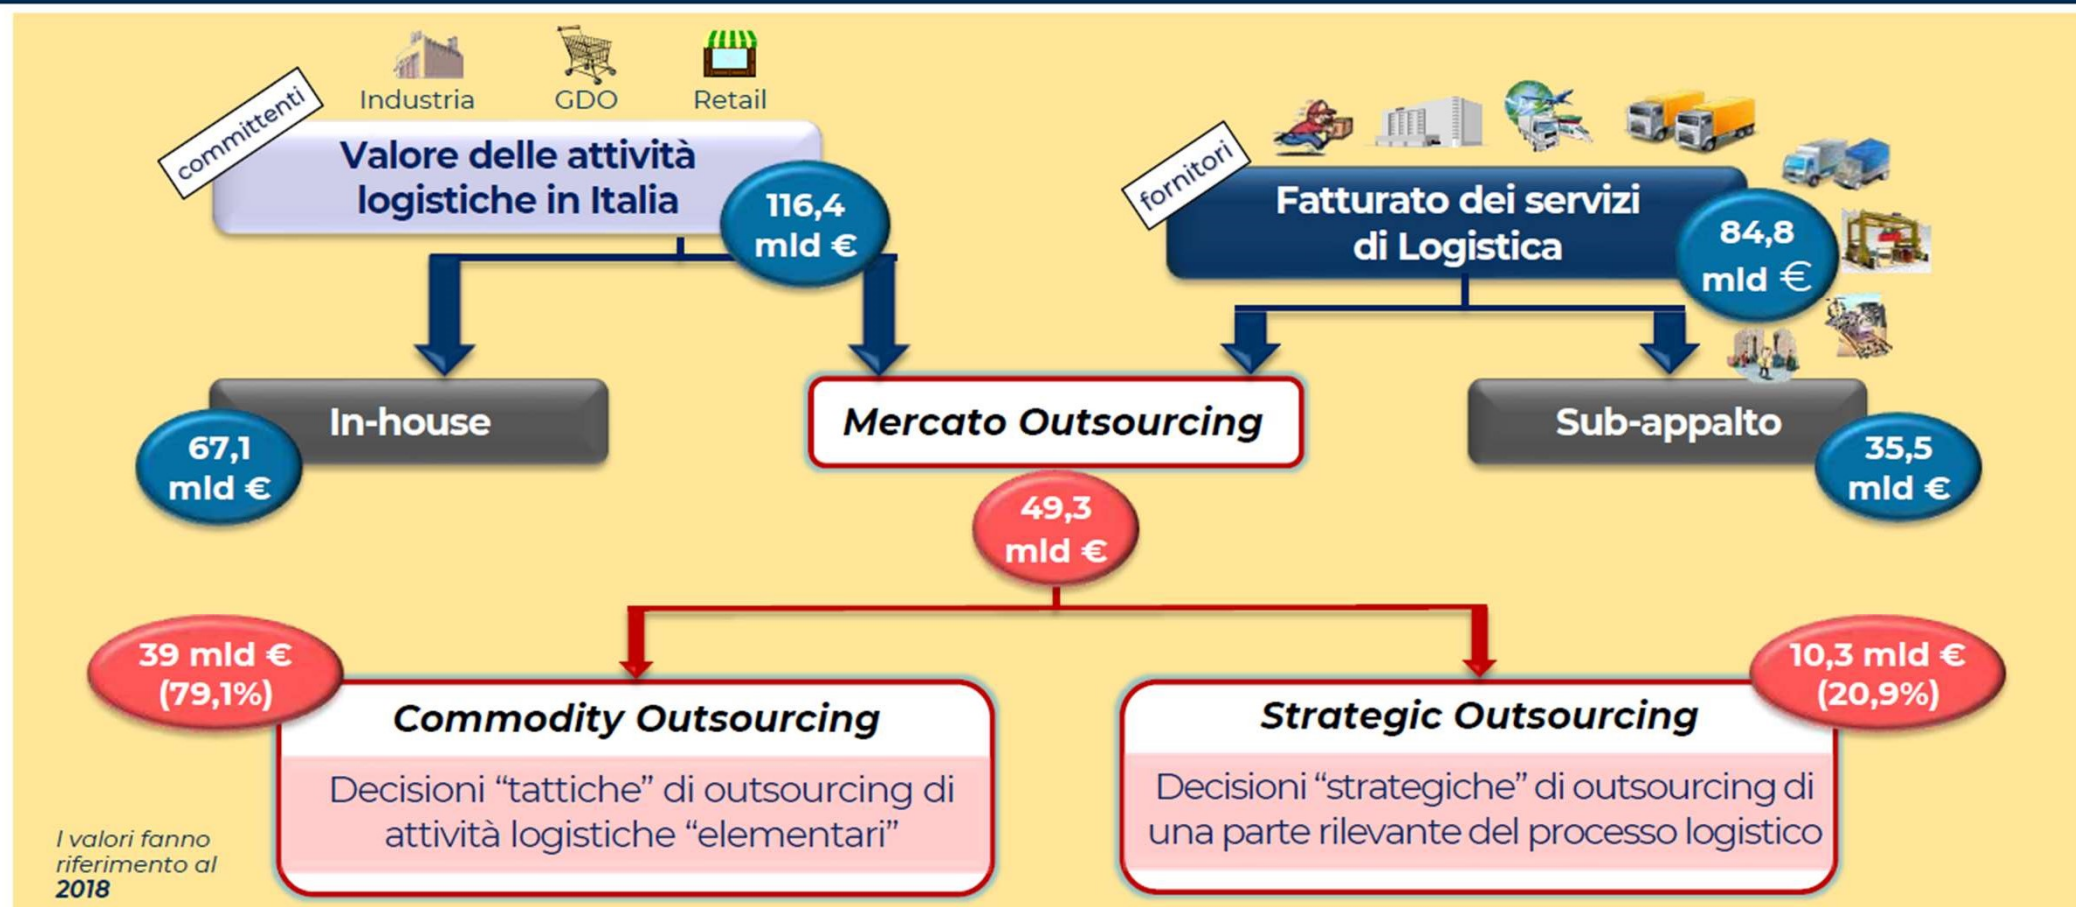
Industria
GDO
Retail

committenti
Valore delle attività logistiche in Italia
116,4 mld €

fornitori
Fatturato dei servizi di Logistica
84,8 mld €

In-house
67,1 mld €

Mercato Outsourcing
49,3 mld €

Sub-appalto
35,5 mld €

39 mld € (79,1%)
Commodity Outsourcing
Decisioni "tattiche" di outsourcing di attività logistiche "elementari"

Strategic Outsourcing
10,3 mld € (20,9%)
Decisioni "strategiche" di outsourcing di una parte rilevante del processo logistico

I valori fanno riferimento al 2018